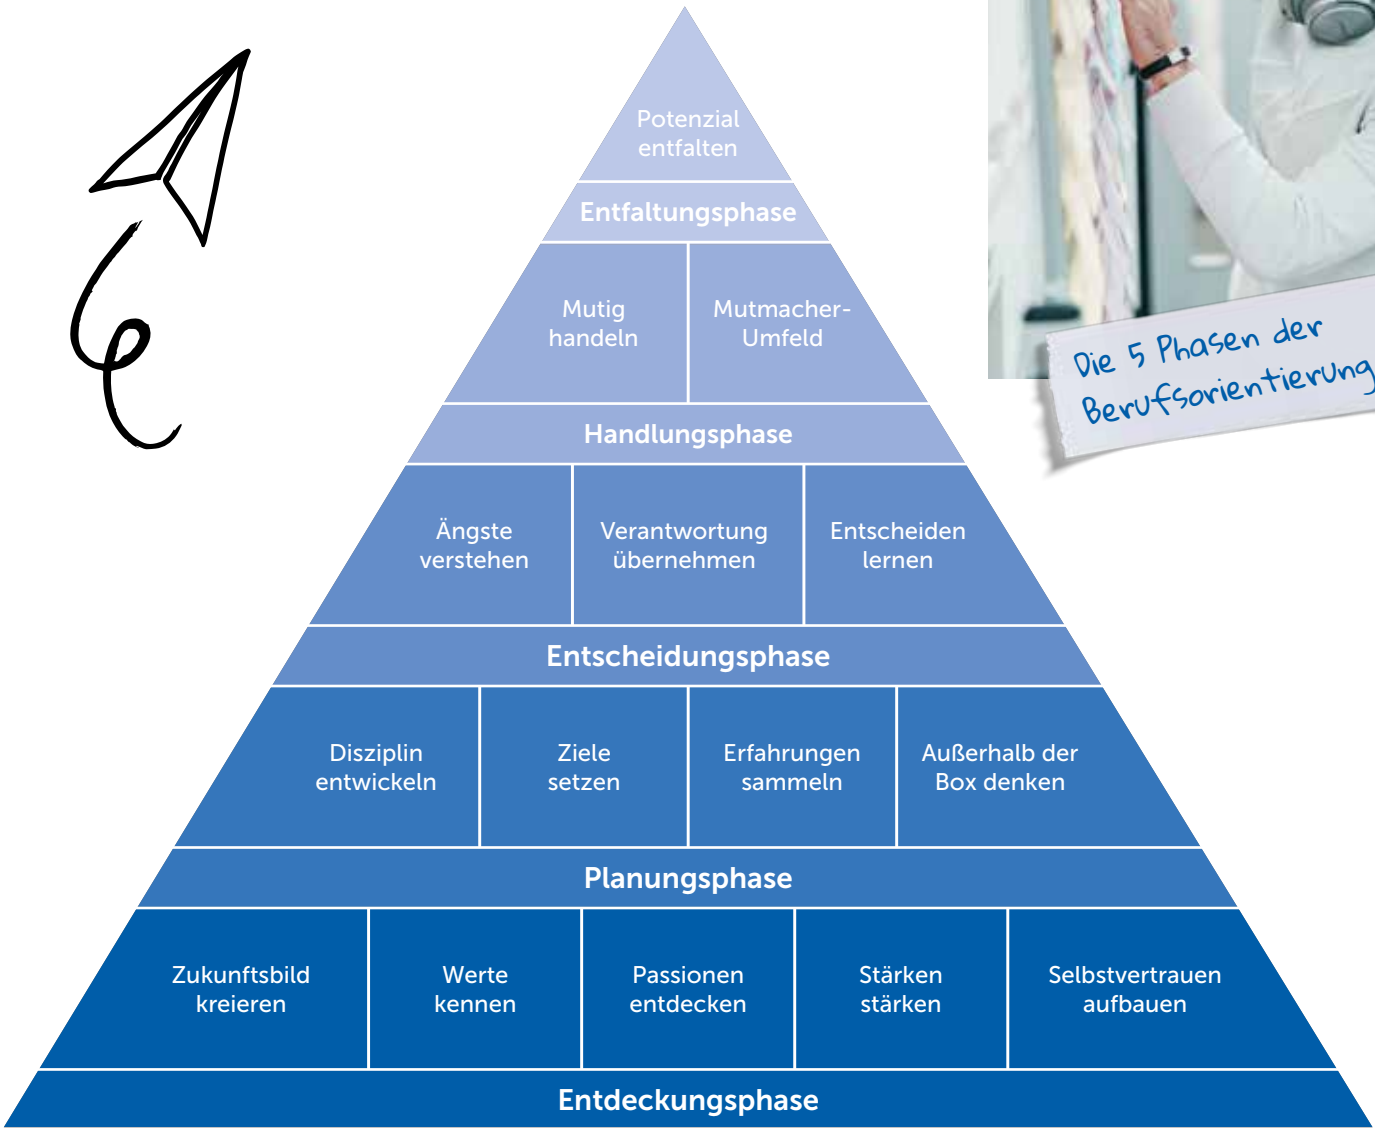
Die 5 Phasen der Berufsorientierung

Potenzial entfalten

Entfaltungsphase

Mutig handeln

Mutmacher-Umfeld

Handlungsphase

Ängste verstehen

Verantwortung übernehmen

Entscheiden lernen

Entscheidungsphase

Disziplin entwickeln

Ziele setzen

Erfahrungen sammeln

Außerhalb der Box denken

Planungsphase

Zukunftsbild kreieren

Werte kennen

Passionen entdecken

Stärken stärken

Selbstvertrauen aufbauen

Entdeckungsphase